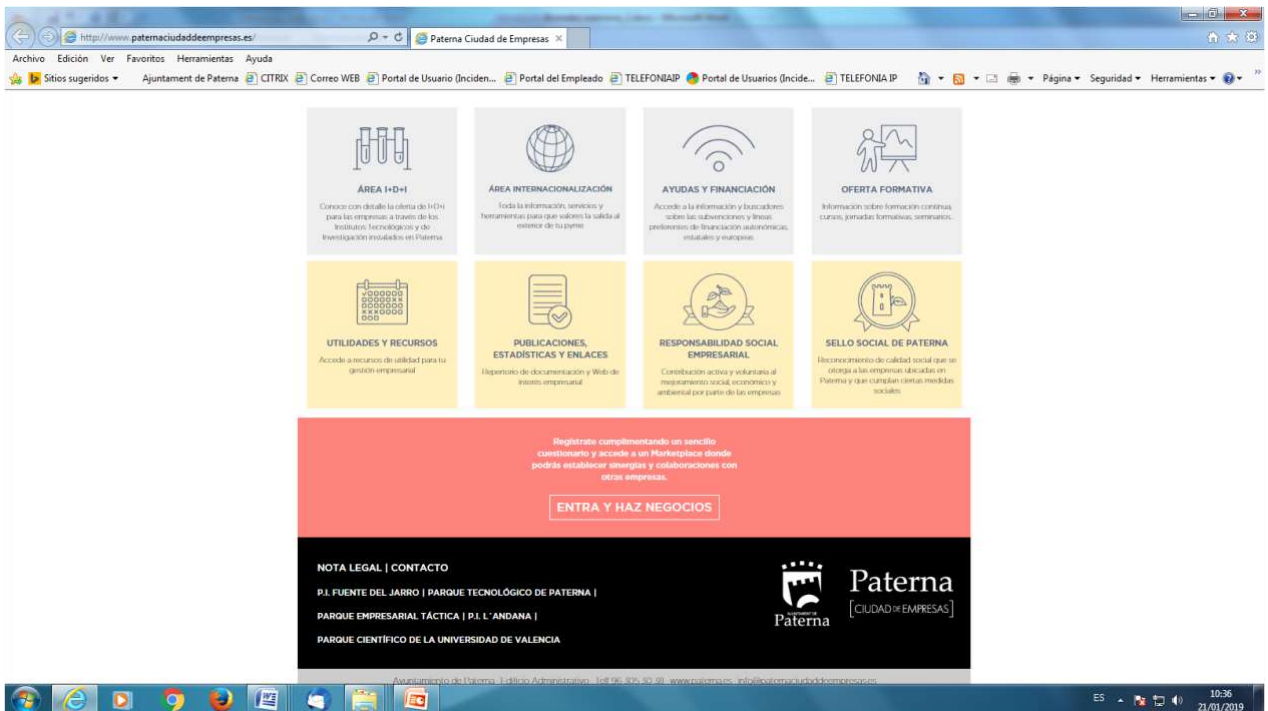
http://www.paternaciudaddeempresas.es/
Paterna Ciudad de Empresas ×

Archivo Edición Ver Favoritos Herramientas Ayuda

Sitios sugeridos ▾ Ajuntament de Paterna CITRIX Correo WEB Portal de Usuario (Inciden... Portal del Empleado TELEFONIAIP Portal de Usuarios (Incide... TELEFONIA IP Página ▾ Seguridad ▾ Herramientas ▾

ÁREA I+D+I
Conoce con detalle la oferta de I+D+i para las empresas a través de los Institutos Tecnológicos y de Investigación instalados en Paterna

ÁREA INTERNACIONALIZACIÓN
Toda la información, servicios y herramientas para que valores la salida al exterior de tu pyme

AYUDAS Y FINANCIACIÓN
Accede a la información y buscadores sobre las subvenciones y líneas preferentes de financiación autonómicas, estatales y europeas

OFERTA FORMATIVA
Información sobre formación continua, cursos, jornadas formativas, seminarios.

UTILIDADES Y RECURSOS
Accede a recursos de utilidad para tu gestión empresarial

PUBLICACIONES, ESTADÍSTICAS Y ENLACES
Repertorio de documentación y Web de interés empresarial

RESPONSABILIDAD SOCIAL EMPRESARIAL
Contribución activa y voluntaria al mejoramiento social, económico y ambiental por parte de las empresas

SELLO SOCIAL DE PATERNA
Reconocimiento de calidad social que se otorga a las empresas ubicadas en Paterna y que cumplan ciertas medidas sociales

Regístrate cumplimentando un sencillo cuestionario y accede a un Marketplace donde podrás establecer sinergias y colaboraciones con otras empresas.

ENTRA Y HAZ NEGOCIOS

NOTA LEGAL | CONTACTO
P.I. FUENTE DEL JARRO | PARQUE TECNOLÓGICO DE PATERNA |
PARQUE EMPRESARIAL TÁCTICA | P.I. L´ANDANA |
PARQUE CIENTÍFICO DE LA UNIVERSIDAD DE VALENCIA

Ajuntament de Paterna
Paterna
Paterna
CIUDAD DE EMPRESAS

Ayuntamiento de Paterna Edificio Administrativo Telf 96 305 30 88 www.paterna.es info@paternaciudaddeempresas.es

ES 10:36 21/01/2019